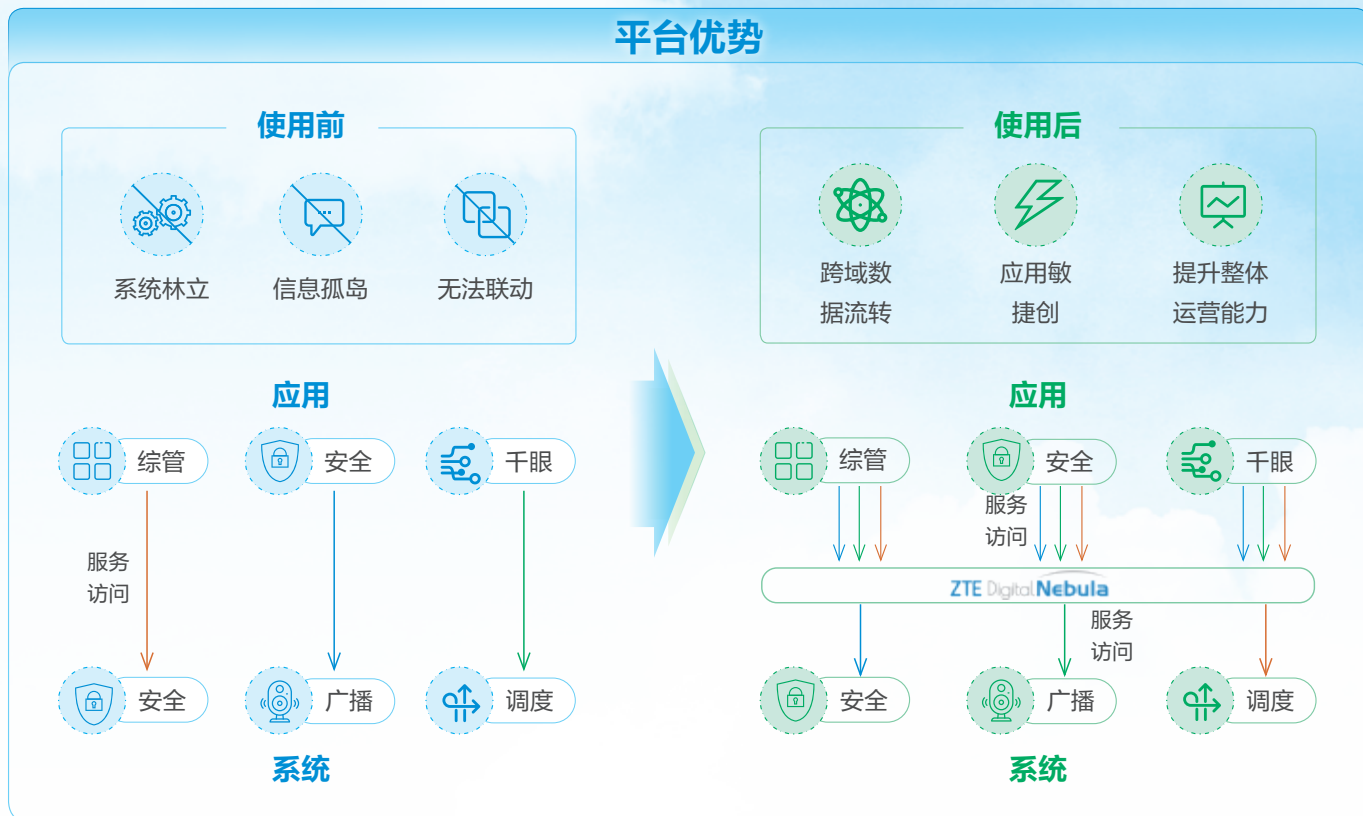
平台优势

使用前

系统林立　信息孤岛　无法联动

应用

综管　安全　千眼

服务访问

安全　广播　调度

系统

使用后

跨域数据流转　应用敏捷创　提升整体运营能力

应用

综管　安全　千眼

服务访问

ZTE Digital Nebula

服务访问

安全　广播　调度

系统